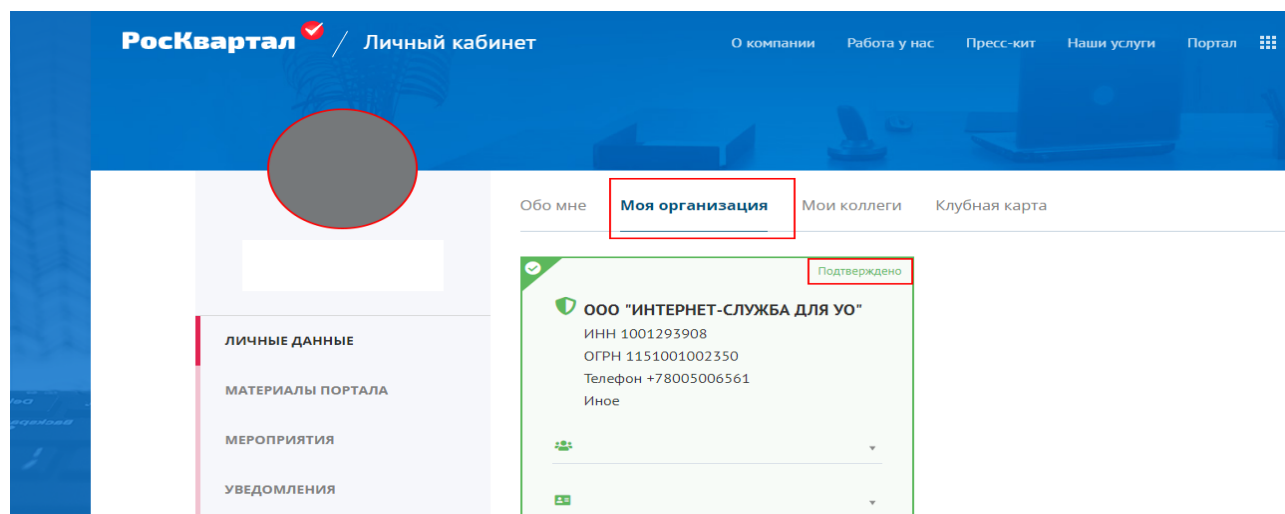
РосКвартал / Личный кабинет

О компании Работа у нас Пресс-кит Наши услуги Портал

Обо мне Моя организация Мои коллеги Клубная карта

Подтверждено

ООО "ИНТЕРНЕТ-СЛУЖБА ДЛЯ УО"
ИНН 1001293908
ОГРН 1151001002350
Телефон +78005006561
Иное

ЛИЧНЫЕ ДАННЫЕ
МАТЕРИАЛЫ ПОРТАЛА
МЕРОПРИЯТИЯ
УВЕДОМЛЕНИЯ